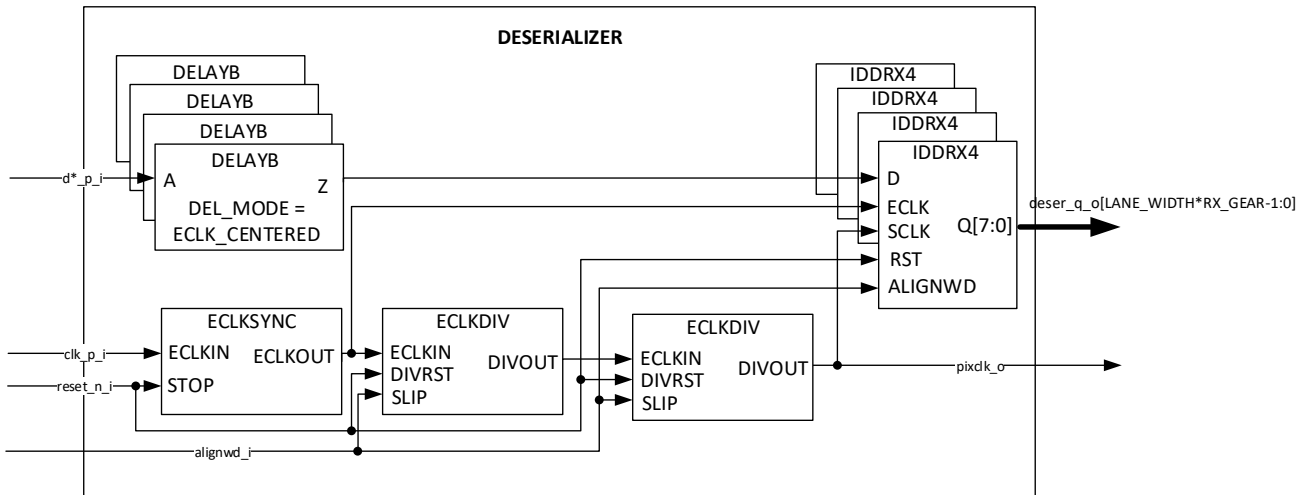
DESERIALIZER

DELAYB
DELAYB
DELAYB
DELAYB
A
Z
DEL_MODE = ECLK_CENTERED

IDDRX4
IDDRX4
IDDRX4
IDDRX4
D
ECLK
SCLK
RST
ALIGNWD
Q[7:0]

deser_q_o[LANE_WIDTH*RX_GEAR-1:0]

d*_p_i

ECLKSYNC
ECLKIN
ECLKOUT
STOP

ECLKDIV
ECLKIN
DIVRST
SLIP
DIVOUT

ECLKDIV
ECLKIN
DIVRST
SLIP
DIVOUT

clk_p_i
reset_n_i
alignwd_i
pixclk_o